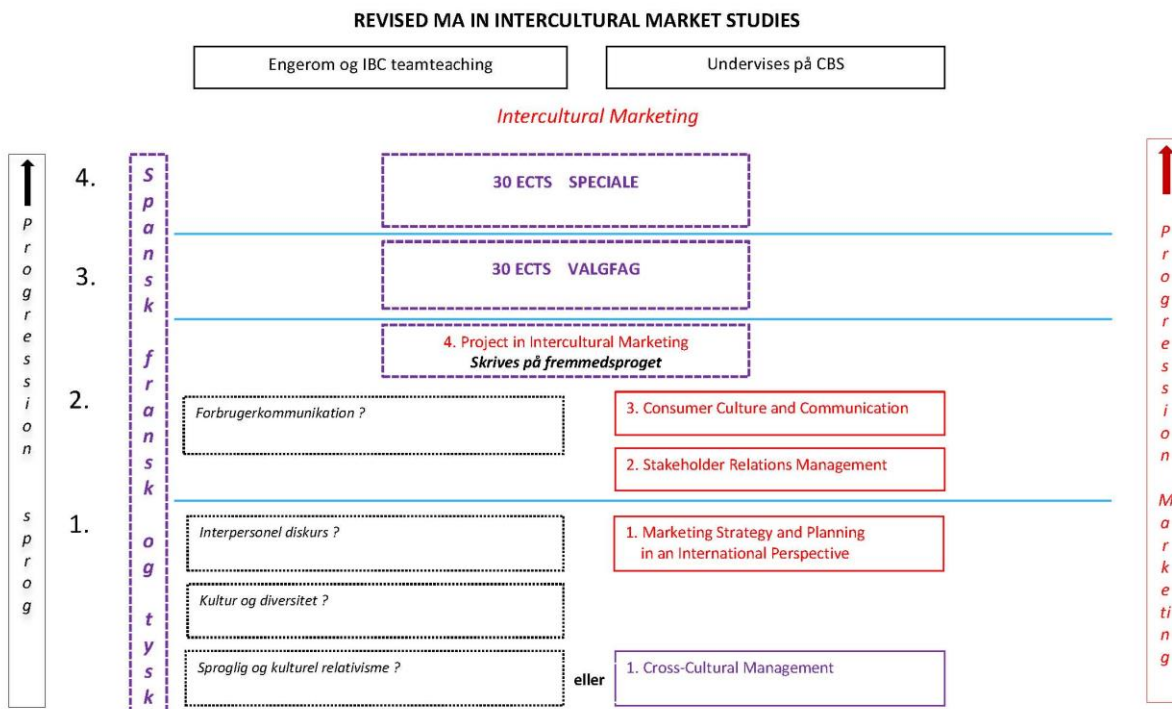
REVISED MA IN INTERCULTURAL MARKET STUDIES

Engerom og IBC teamteaching

Undervises på CBS

Intercultural Marketing

Progression sprog

Spansk fransk og tysk

4.

30 ECTS SPECIALE

3.

30 ECTS VALGFAG

4. Project in Intercultural Marketing
Skrives på fremmedsproget

2.

Forbrugerkommunikation ?

3. Consumer Culture and Communication

2. Stakeholder Relations Management

1.

Interpersonel diskurs ?

1. Marketing Strategy and Planning in an International Perspective

Kultur og diversitet ?

Sproglig og kulturel relativisme ?

eller

1. Cross-Cultural Management

Progression Marketing